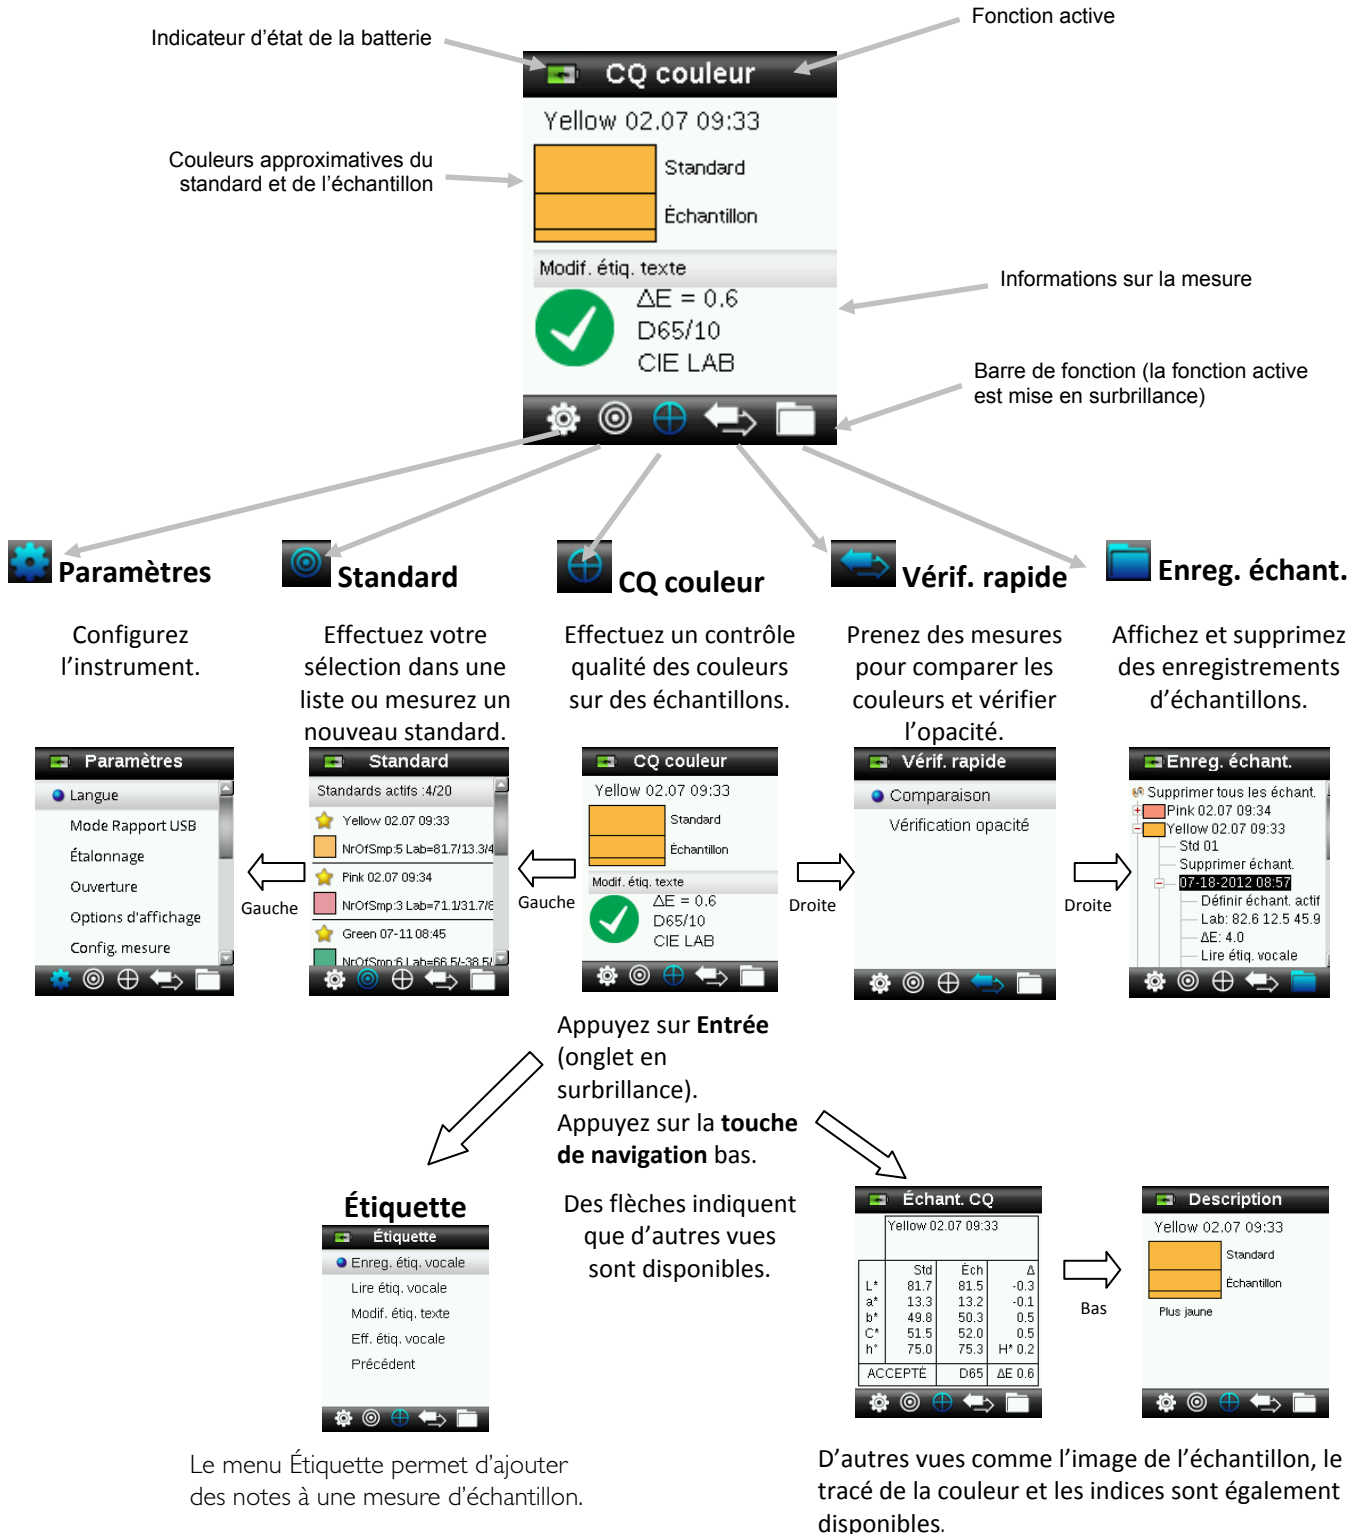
Indicateur d'état de la batterie

Fonction active

CQ couleur

Yellow 02.07 09:33

Couleurs approximatives du standard et de l'échantillon

Standard

Échantillon

Modif. étiq. texte

Informations sur la mesure

$\Delta E = 0.6$
D65/10
CIE LAB

Barre de fonction (la fonction active est mise en surbrillance)

Paramètres

Configurez l'instrument.

Standard

Effectuez votre sélection dans une liste ou mesurez un nouveau standard.

CQ couleur

Effectuez un contrôle qualité des couleurs sur des échantillons.

Vérif. rapide

Prenez des mesures pour comparer les couleurs et vérifier l'opacité.

Enreg. échant.

Affichez et supprimez des enregistrements d'échantillons.

Paramètres
Langue
Mode Rapport USB
Étalonnage
Ouverture
Options d'affichage
Config. mesure

Gauche

Standard
Standards actifs :4/20
Yellow 02.07 09:33
NrOfSmp:5 Lab=81.7/13.3/4
Pink 02.07 09:34
NrOfSmp:3 Lab=71.1/31.7/6
Green 07-11 08:45
NrOfSmp:6 Lab=66.5/-38.5/

Gauche

CQ couleur
Yellow 02.07 09:33
Standard
Échantillon
Modif. étiq. texte
$\Delta E = 0.6$
D65/10
CIE LAB

Droite

Vérif. rapide
Comparaison
Vérification opacité

Droite

Enreg. échant.
Supprimer tous les échant.
Pink 02.07 09:34
Yellow 02.07 09:33
Std 01
Supprimer échant.
07-18-2012 08:57
Définir échant. actif
Lab: 82.6 12.5 45.9
$\Delta E$: 4.0
Lire étiq. vocale

Appuyez sur **Entrée** (onglet en surbrillance).
Appuyez sur la **touche de navigation** bas.

Étiquette

Étiquette
Enreg. étiq. vocale
Lire étiq. vocale
Modif. étiq. texte
Eff. étiq. vocale
Précédent

Des flèches indiquent que d'autres vues sont disponibles.

Échant. CQ
Yellow 02.07 09:33

| | Std | Éch | Δ |
|---|---|---|---|
| L* | 81.7 | 81.5 | -0.3 |
| a* | 13.3 | 13.2 | -0.1 |
| b* | 49.8 | 50.3 | 0.5 |
| C* | 51.5 | 52.0 | 0.5 |
| h° | 75.0 | 75.3 | H* 0.2 |
| ACCEPTÉ | | D65 | ΔE 0.6 |

Bas

Description
Yellow 02.07 09:33
Standard
Échantillon
Plus jaune

Le menu Étiquette permet d'ajouter des notes à une mesure d'échantillon.

D'autres vues comme l'image de l'échantillon, le tracé de la couleur et les indices sont également disponibles.